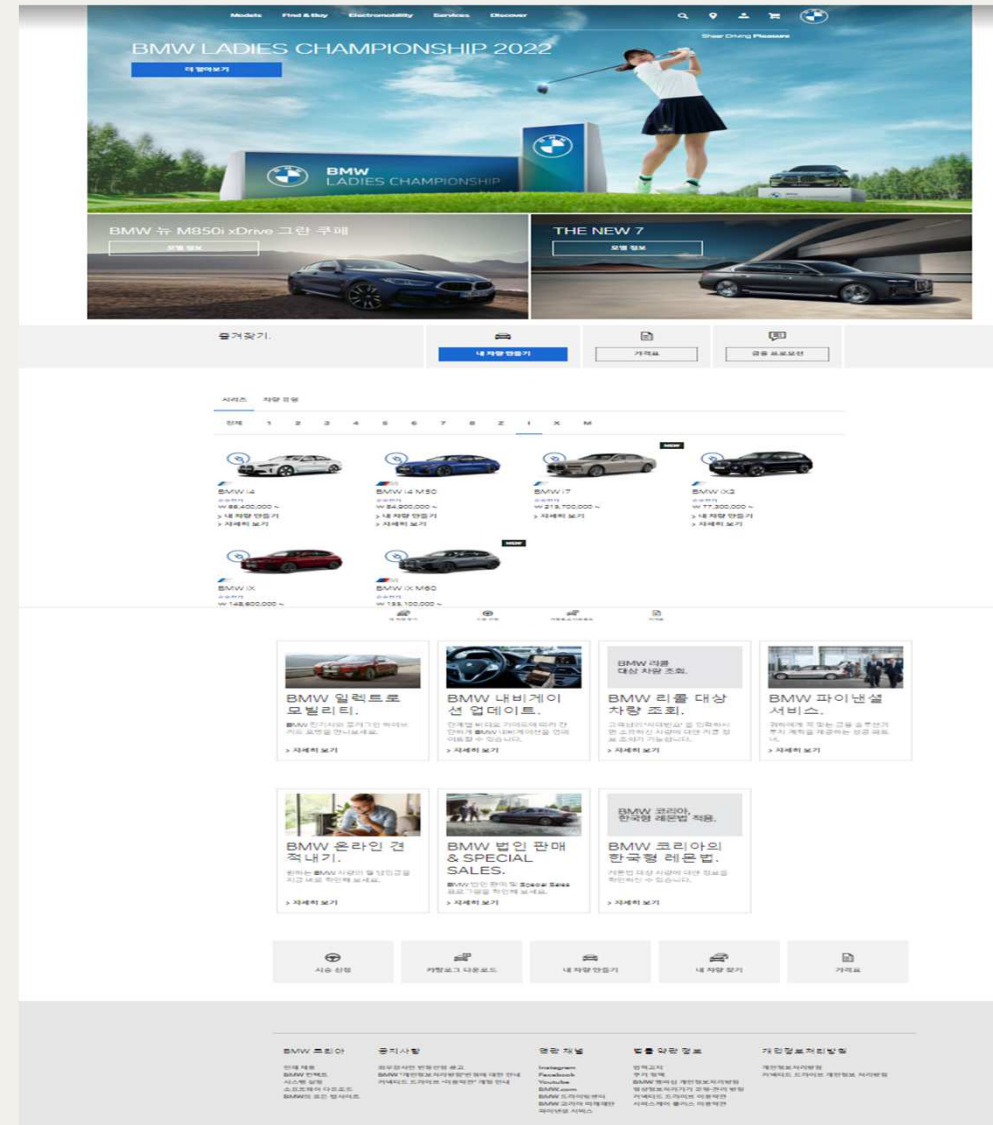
Models Find & Buy Electromobility Services Discover

Sheer Driving Pleasure

BMW LADIES CHAMPIONSHIP 2022

더 알아보기

BMW LADIES CHAMPIONSHIP

BMW 뉴 M850i xDrive 그란 쿠페

모델 정보

THE NEW 7

모델 정보

즐겨찾기.

내 차량 만들기

가격표

금융 프로모션

시리즈 차량 유형

전체 1 2 3 4 5 6 7 8 Z i X M

NEW

BMW i4
W 66,400,000 ~
> 내 차량 만들기
> 자세히 보기

BMW i4 M50
W 84,900,000 ~
> 내 차량 만들기
> 자세히 보기

BMW i7
W 215,700,000 ~
> 자세히 보기

BMW iX3
W 77,300,000 ~
> 내 차량 만들기
> 자세히 보기

NEW

BMW iX
W 145,600,000 ~

BMW iX M60
W 155,100,000 ~

BMW 일렉트로 모빌리티.
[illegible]
> 자세히 보기

BMW 내비게이션 업데이트.
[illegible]
> 자세히 보기

BMW 리콜 대상 차량 조회.

BMW 리콜 대상 차량 조회.
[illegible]
> 자세히 보기

BMW 파이낸셜 서비스.
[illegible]
> 자세히 보기

BMW 온라인 견적내기.
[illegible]
> 자세히 보기

BMW 법인 판매 & SPECIAL SALES.
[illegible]
> 자세히 보기

BMW 코리아, 한국형 레몬법 적용.

BMW 코리아의 한국형 레몬법.
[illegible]
> 자세히 보기

시승 신청 카탈로그 다운로드 내 차량 만들기 내 차량 찾기 가격표

BMW 코리아 공지사항 관련 채널 법률 약관 정보 개인정보처리방침

Instagram
Facebook
Youtube
BMW.com

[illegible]